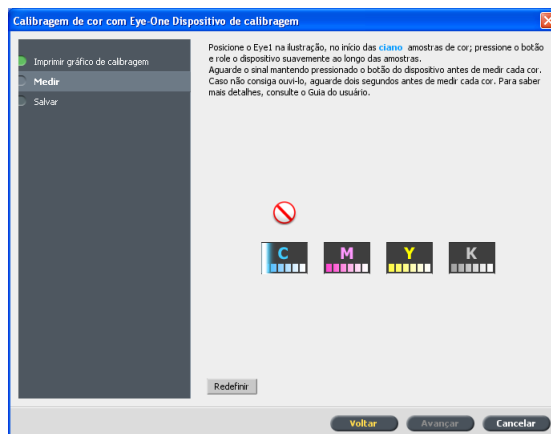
Calibragem de cor com Eye-One Dispositivo de calibragem

Imprimir gráfico de calibragem
Medir
Salvar

Posicione o Eye1 na ilustração, no início das ciano amostras de cor; pressione o botão e role o dispositivo suavemente ao longo das amostras.
Aguarde o sinal mantendo pressionado o botão do dispositivo antes de medir cada cor. Caso não consiga ouvi-lo, aguarde dois segundos antes de medir cada cor. Para saber mais detalhes, consulte o Guia do usuário.

C M Y K

Redefinir

Voltar Avançar Cancelar